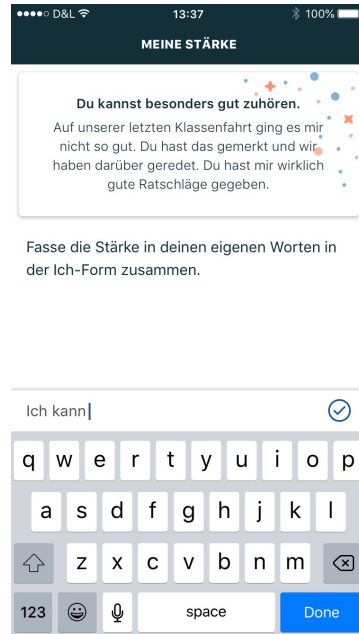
●●●●○ D&L 13:37 100%

MEINE STÄRKE

Du kannst besonders gut zuhören.

Auf unserer letzten Klassenfahrt ging es mir nicht so gut. Du hast das gemerkt und wir haben darüber geredet. Du hast mir wirklich gute Ratschläge gegeben.

Fasse die Stärke in deinen eigenen Worten in der Ich-Form zusammen.

Ich kann

q w e r t y u i o p
a s d f g h j k l
z x c v b n m
123 space Done